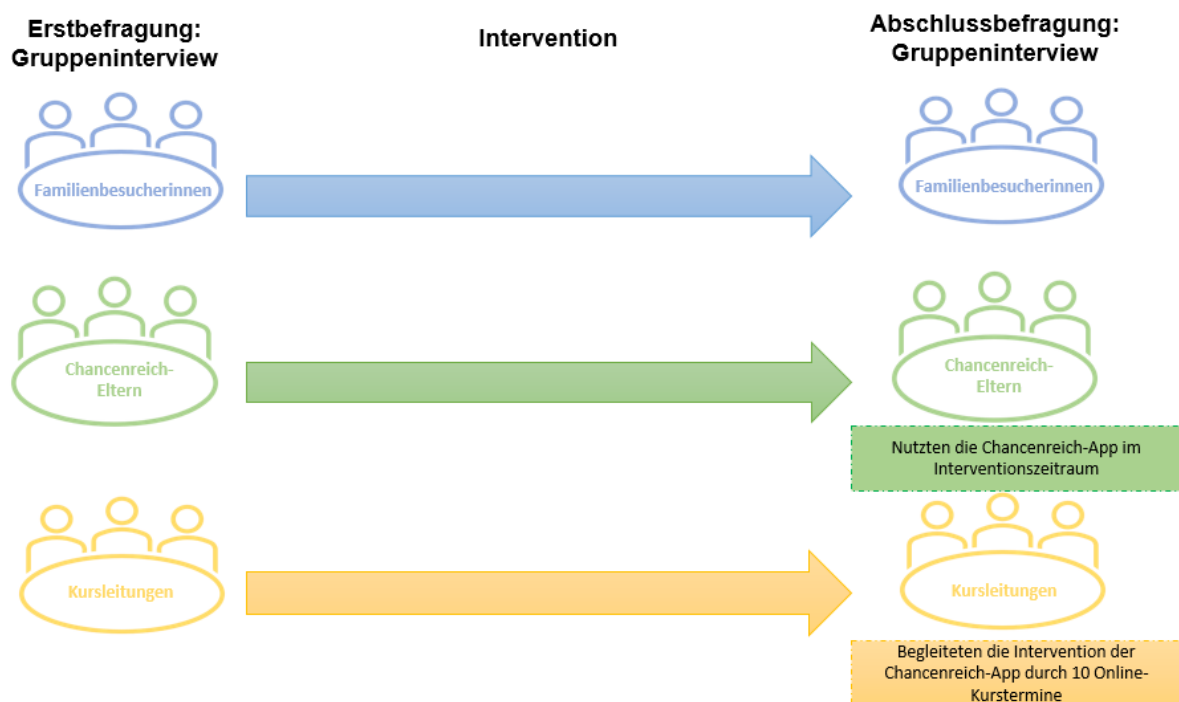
Erstbefragung: Gruppeninterview

Intervention

Abschlussbefragung: Gruppeninterview

Familienbesucherinnen

Familienbesucherinnen

Chancenreich-Eltern

Chancenreich-Eltern

Nutzten die Chancenreich-App im Interventionszeitraum

Kursleitungen

Kursleitungen

Begleiteten die Intervention der Chancenreich-App durch 10 Online-Kurstermine